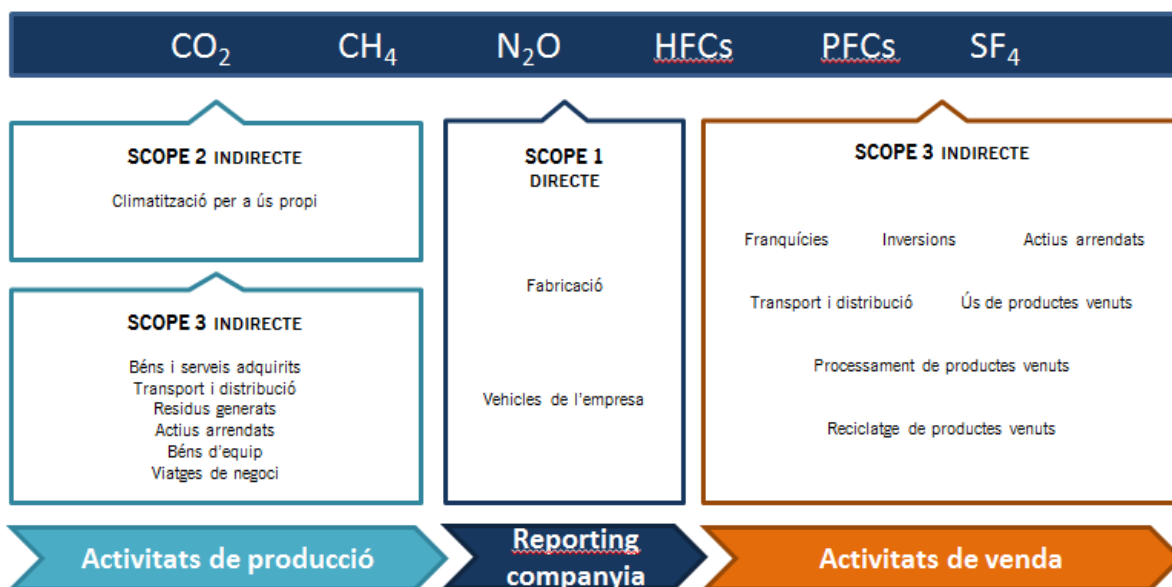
$CO_2$ $CH_4$ $N_2O$ HFCs PFCs $SF_4$

SCOPE 2 INDIRECTE

Climatització per a ús propi

SCOPE 3 INDIRECTE

Béns i serveis adquirits
Transport i distribució
Residus generats
Actius arrendats
Béns d'equip
Viatges de negoci

SCOPE 1
DIRECTE

Fabricació

Vehicles de l'empresa

SCOPE 3 INDIRECTE

Franquícies Inversions Actius arrendats

Transport i distribució Ús de productes venuts

Processament de productes venuts

Reciclatge de productes venuts

Activitats de producció

Reporting companyia

Activitats de venda